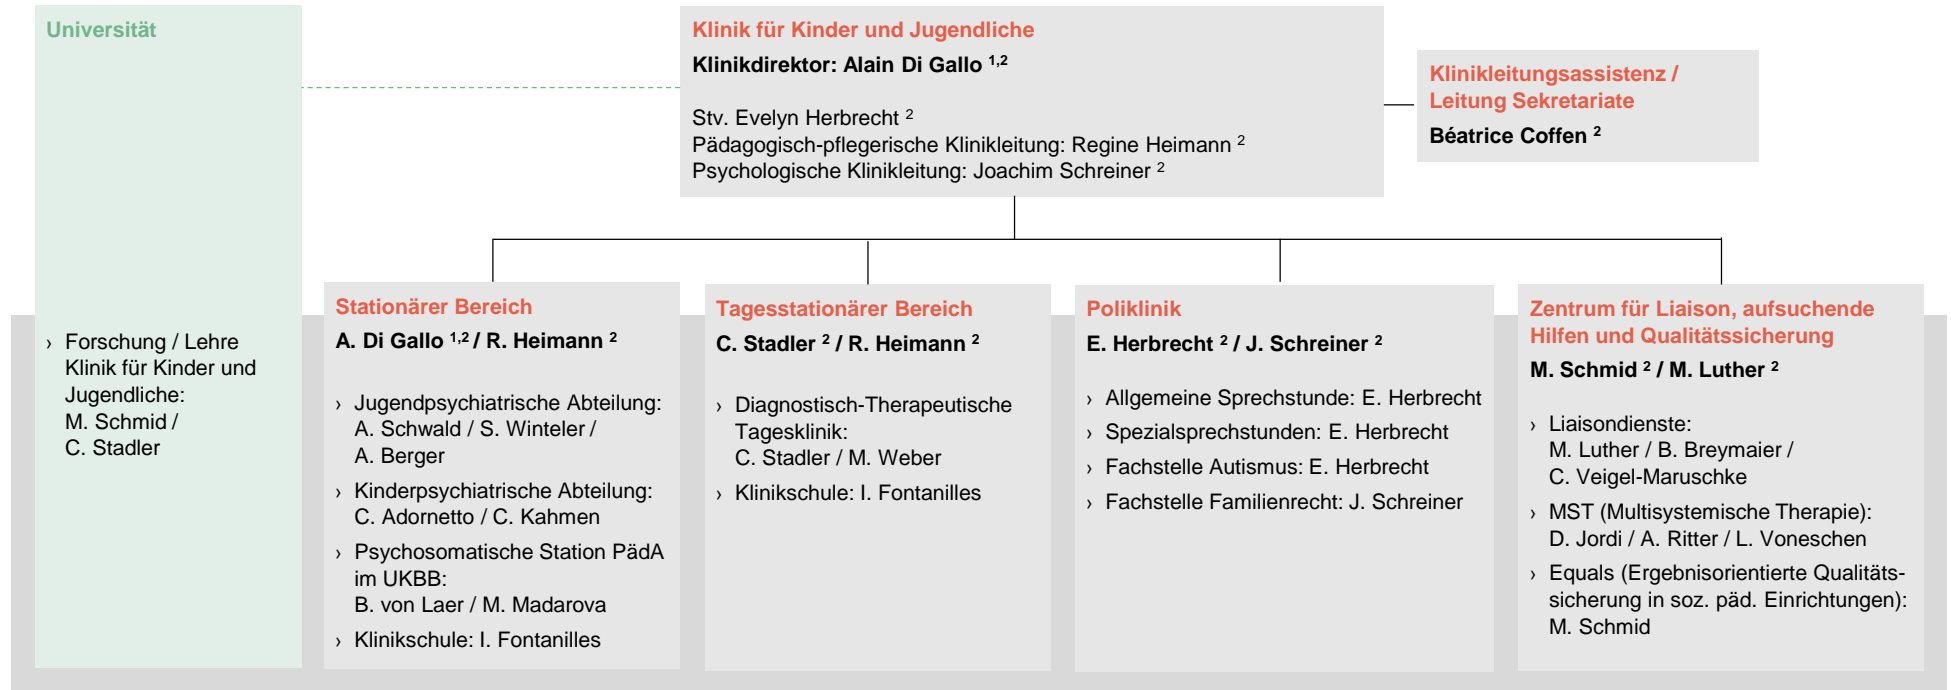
Universität

› Forschung / Lehre Klinik für Kinder und Jugendliche: M. Schmid / C. Stadler

Klinik für Kinder und Jugendliche

Klinikdirektor: Alain Di Gallo $^{1,2}$

Stv. Evelyn Herbrecht $^{2}$
Pädagogisch-pflegerische Klinikleitung: Regine Heimann $^{2}$
Psychologische Klinikleitung: Joachim Schreiner $^{2}$

Klinikleitungsassistenz / Leitung Sekretariate

Béatrice Coffen $^{2}$

Stationärer Bereich

A. Di Gallo $^{1,2}$ / R. Heimann $^{2}$

› Jugendpsychiatrische Abteilung: A. Schwald / S. Winteler / A. Berger
› Kinderpsychiatrische Abteilung: C. Adornetto / C. Kahmen
› Psychosomatische Station PädA im UKBB: B. von Laer / M. Madarova
› Klinikschule: I. Fontanilles

Tagesstationärer Bereich

C. Stadler $^{2}$ / R. Heimann $^{2}$

› Diagnostisch-Therapeutische Tagesklinik: C. Stadler / M. Weber
› Klinikschule: I. Fontanilles

Poliklinik

E. Herbrecht $^{2}$ / J. Schreiner $^{2}$

› Allgemeine Sprechstunde: E. Herbrecht
› Spezialsprechstunden: E. Herbrecht
› Fachstelle Autismus: E. Herbrecht
› Fachstelle Familienrecht: J. Schreiner

Zentrum für Liaison, aufsuchende Hilfen und Qualitätssicherung

M. Schmid $^{2}$ / M. Luther $^{2}$

› Liaisondienste: M. Luther / B. Breymaier / C. Veigel-Maruschke
› MST (Multisystemische Therapie): D. Jordi / A. Ritter / L. Voneschen
› Equals (Ergebnisorientierte Qualitätssicherung in soz. päd. Einrichtungen): M. Schmid